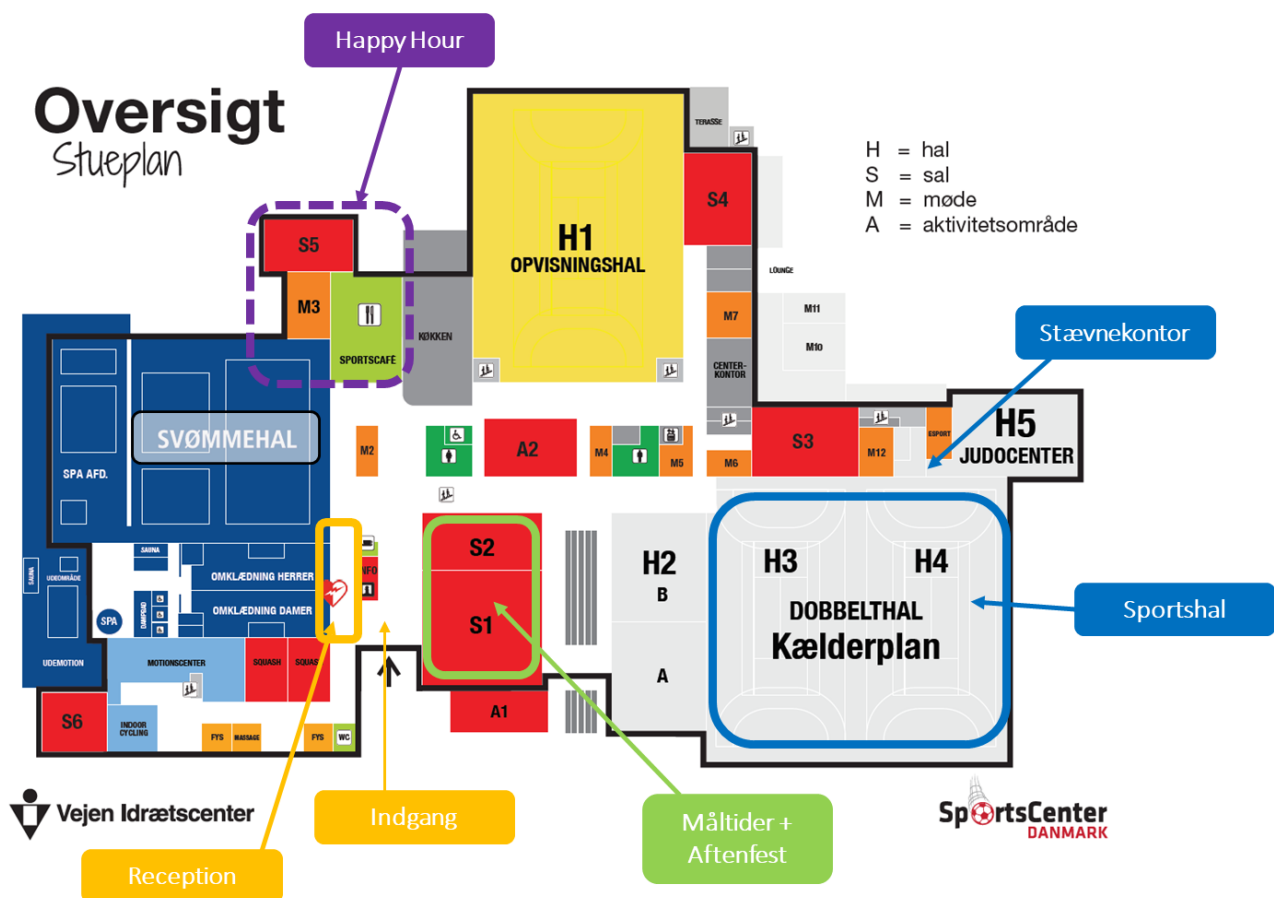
Happy Hour

Oversigt
Stueplan

H = hal
S = sal
M = møde
A = aktivitetsområde

TERASSE

S4

H1
OPVISNINGSHAL

S5

M3

SPORTSCAFE

KØKKEN

LOUNGE

M11

M10

M7

CENTER-KONTOR

Stævnekontor

SVØMMEHAL

SPA AFD.

M2

A2

M4

M5

M6

S3

M12

ESPORT

H5
JUDOCENTER

S2

S1

H2
B

A

H3

H4

DOBBELTHAL
Kælderplan

Sportshal

SAUNA

UDEOMRÅDE

SAUNA

OMKLÆDNING HERRER

OMKLÆDNING DAMER

INFO

SPA

DAMPBAD

UDEMOTION

MOTIONSCENTER

SQUASH

SQUASH

A1

S6

INDOOR CYCLING

FYS

MASSAGE

FYS

WC

Vejen Idrætscenter

Indgang

Reception

Måltider + Aftenfest

SportsCenter
DANMARK